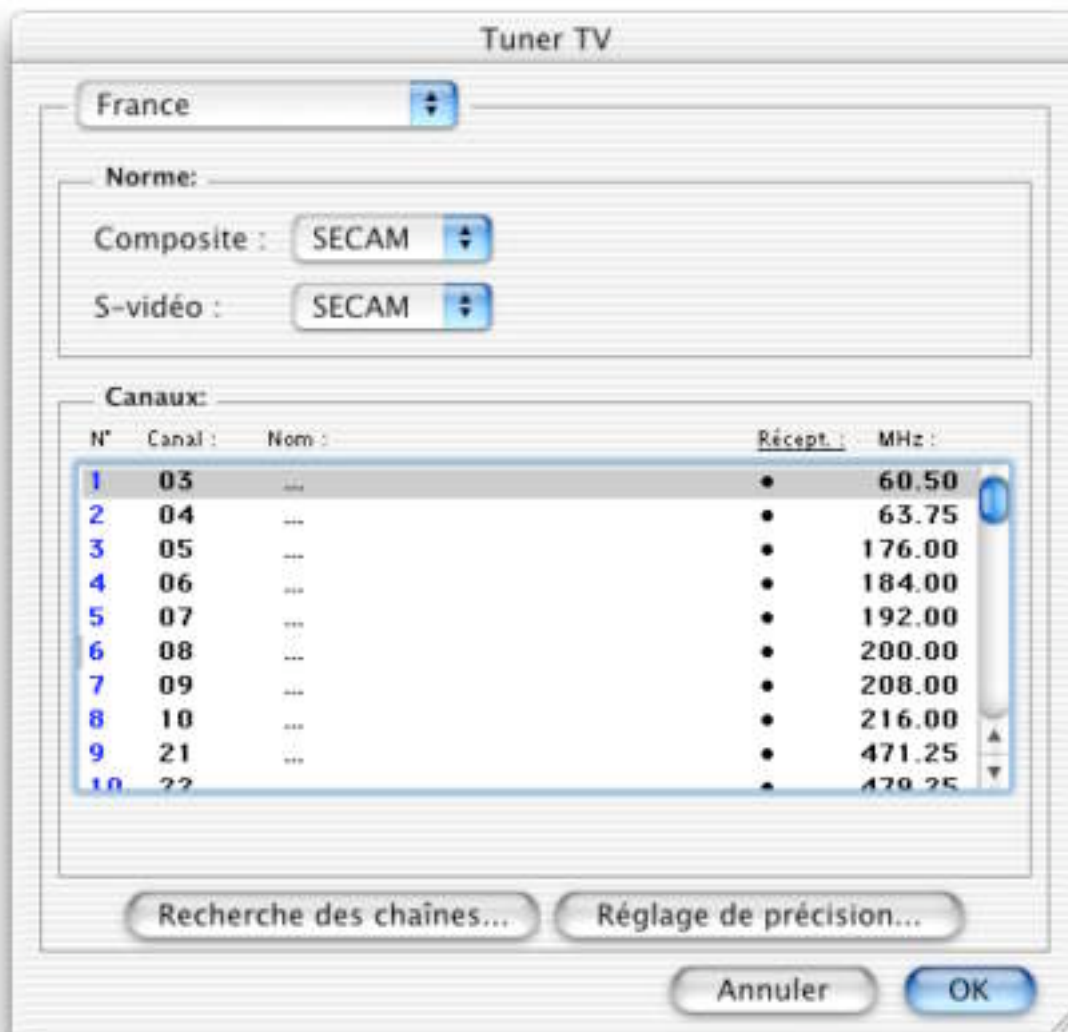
Tuner TV

France

Norme:

Composite : SECAM

S-vidéo : SECAM

Canaux:

| N° | Canal : | Nom : | Récept. : | MHz : |
|---|---|---|---|---|
| 1 | 03 | ... | • | 60.50 |
| 2 | 04 | ... | • | 63.75 |
| 3 | 05 | ... | • | 176.00 |
| 4 | 06 | ... | • | 184.00 |
| 5 | 07 | ... | • | 192.00 |
| 6 | 08 | ... | • | 200.00 |
| 7 | 09 | ... | • | 208.00 |
| 8 | 10 | ... | • | 216.00 |
| 9 | 21 | ... | • | 471.25 |
| 10 | 22 | | • | 479.25 |

Recherche des chaînes...

Réglage de précision...

Annuler

OK